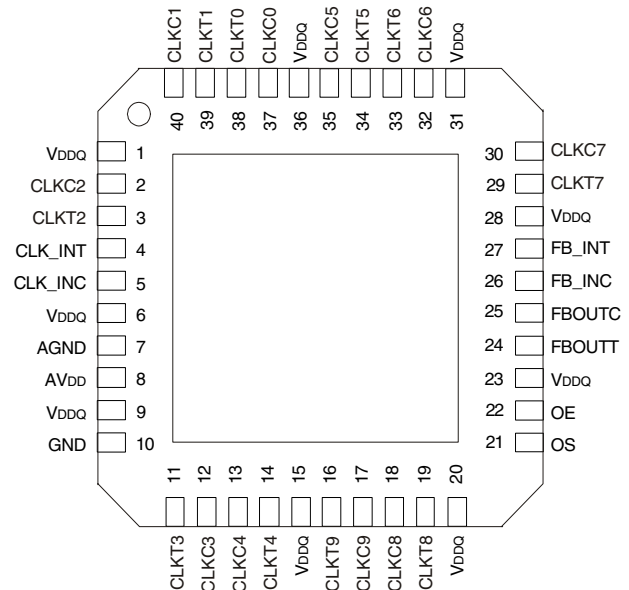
CLKC1 CLKT1 CLKT0 CLKC0 VDDQ CLKC5 CLKT5 CLKT6 CLKC6 VDDQ

40 39 38 37 36 35 34 33 32 31

VDDQ 1
CLKC2 2
CLKT2 3
CLK_INT 4
CLK_INC 5
VDDQ 6
AGND 7
AVDD 8
VDDQ 9
GND 10

30 CLKC7
29 CLKT7
28 VDDQ
27 FB_INT
26 FB_INC
25 FBOUTC
24 FBOUTT
23 VDDQ
22 OE
21 OS

11 12 13 14 15 16 17 18 19 20

CLKT3 CLKC3 CLKC4 CLKT4 VDDQ CLKT9 CLKC9 CLKC8 CLKT8 VDDQ